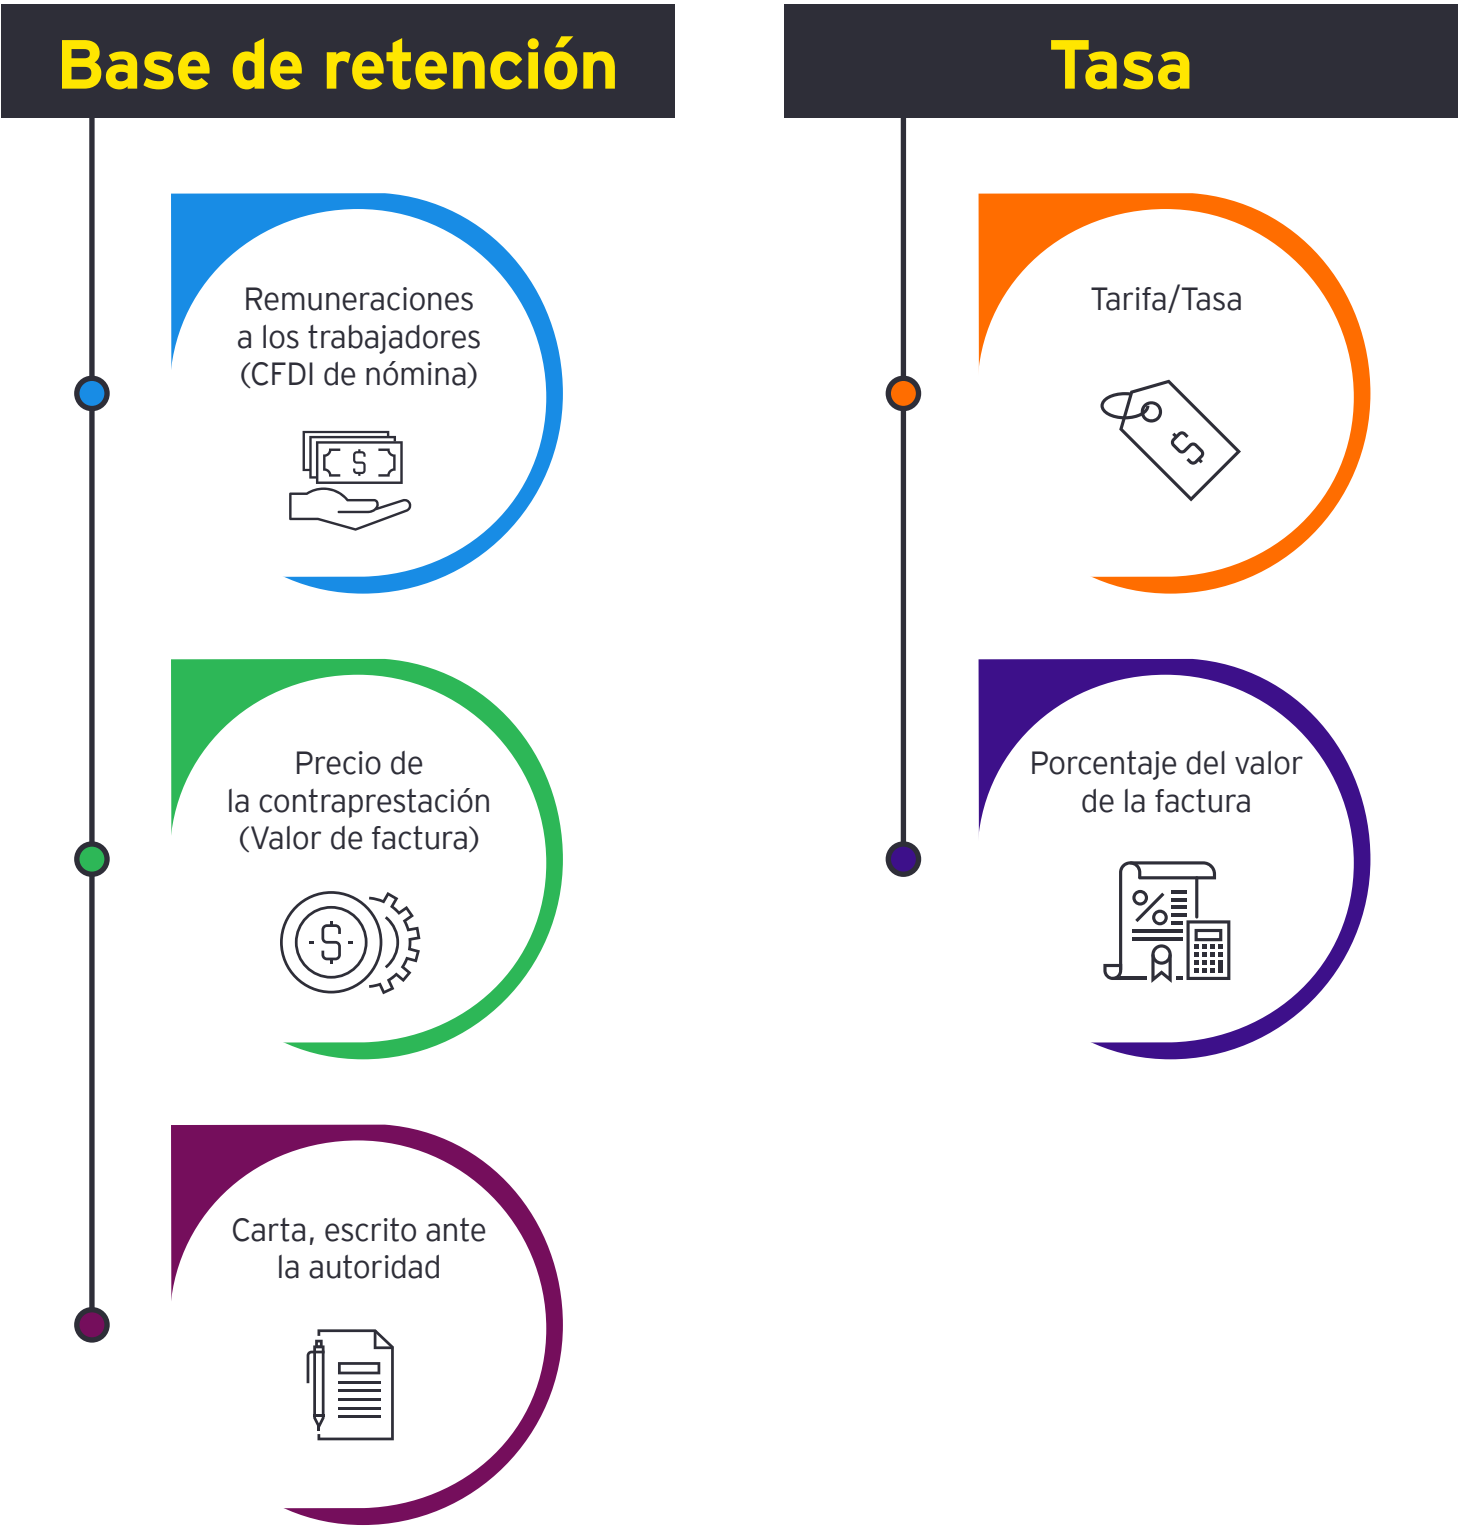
Base de retención

Remuneraciones a los trabajadores (CFDI de nómina)

Precio de la contraprestación (Valor de factura)

Carta, escrito ante la autoridad

Tasa

Tarifa/Tasa

Porcentaje del valor de la factura